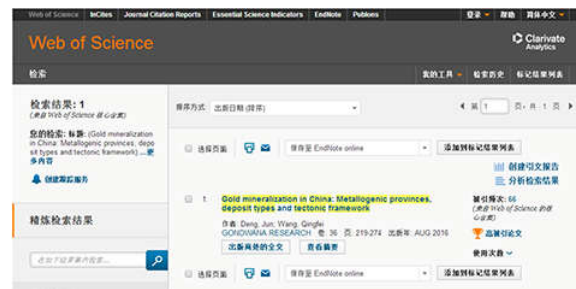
Web of Science | InCites | Journal Citation Reports | Essential Science Indicators | EndNote | Publons

登录 ▾ 帮助 简体中文 ▾

Web of Science

Clarivate Analytics

检索

我的工具 ▾ 检索历史 标记结果列表

检索结果：1
(来自 Web of Science 核心合集)

您的检索：标题：(Gold mineralization in China: Metallogenic provinces, deposit types and tectonic framework) ...更多内容

创建跟踪服务

精炼检索结果

在如下结果中检索...

排序方式 出版日期 (降序)

◀ 第 1 页，共 1 页 ▶

选择页面 保存至 EndNote online 添加到标记结果列表

创建引文报告
分析检索结果

1. Gold mineralization in China: Metallogenic provinces, deposit types and tectonic framework

作者：Deng, Jun; Wang, Qingfei
GONDWANA RESEARCH 卷：36 页：219-274 出版年：AUG 2016

出版商处的全文 查看摘要

被引频次：66
(来自 Web of Science 的核心合集)

高被引论文

使用次数

选择页面 保存至 EndNote online 添加到标记结果列表